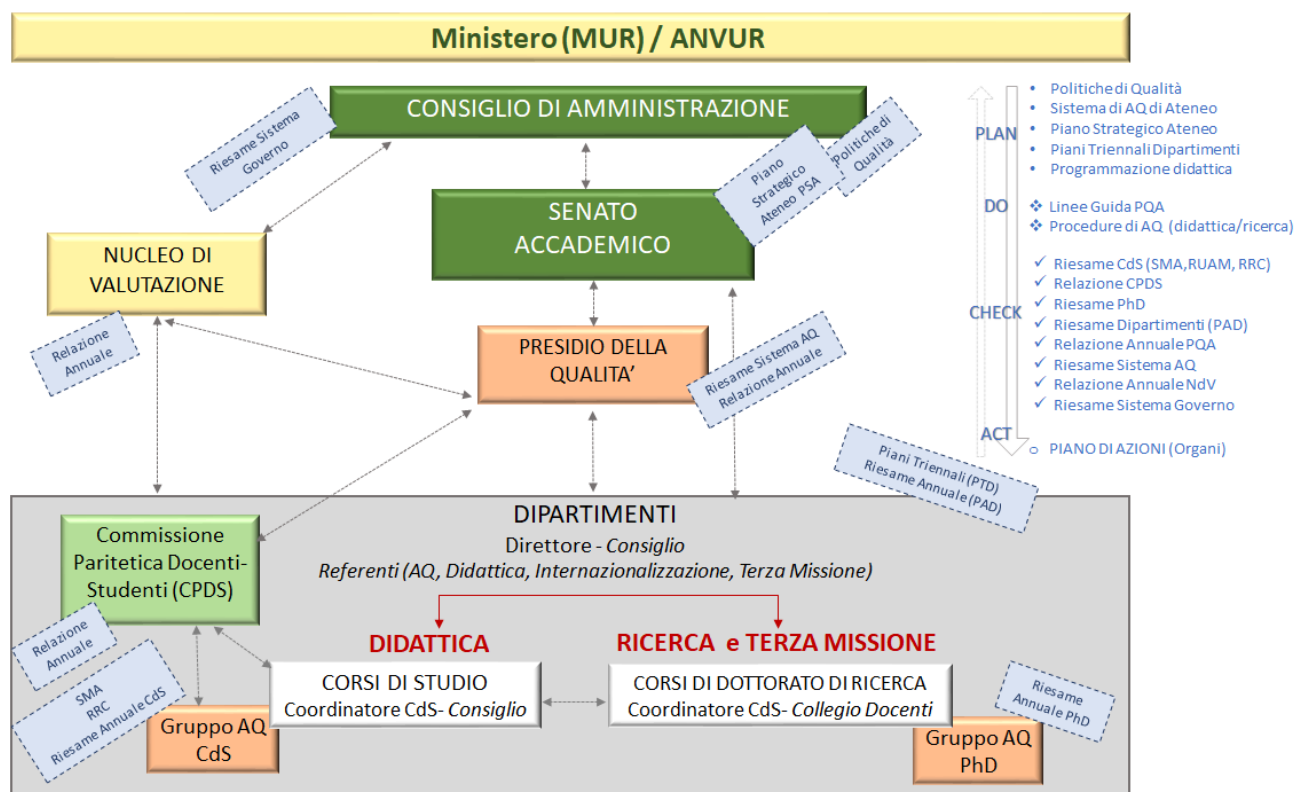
Ministero (MUR) / ANVUR

CONSIGLIO DI AMMINISTRAZIONE

Riesame Sistema Governo

Piano Strategico Ateneo PSA

Politiche di Qualità

SENATO ACCADEMICO

NUCLEO DI VALUTAZIONE

Relazione Annuale

PRESIDIO DELLA QUALITA'

Riesame Sistema AQ Relazione Annuale

PLAN
• Politiche di Qualità
• Sistema di AQ di Ateneo
• Piano Strategico Ateneo
• Piani Triennali Dipartimenti
• Programmazione didattica

DO
❖ Linee Guida PQA
❖ Procedure di AQ (didattica/ricerca)

CHECK
✓ Riesame CdS (SMA, RUAM, RRC)
✓ Relazione CPDS
✓ Riesame PhD
✓ Riesame Dipartimenti (PAD)
✓ Relazione Annuale PQA
✓ Riesame Sistema AQ
✓ Relazione Annuale NdV
✓ Riesame Sistema Governo

ACT
○ PIANO DI AZIONI (Organi)

Piani Triennali (PTD) Riesame Annuale (PAD)

DIPARTIMENTI
Direttore - Consiglio
Referenti (AQ, Didattica, Internazionalizzazione, Terza Missione)

Commissione Paritetica Docenti-Studenti (CPDS)

Relazione Annuale

SMA RRC Riesame Annuale CdS

DIDATTICA

RICERCA e TERZA MISSIONE

CORSI DI STUDIO
Coordinatore CdS- Consiglio

CORSI DI DOTTORATO DI RICERCA
Coordinatore CdS- Collegio Docenti

Riesame Annuale PhD

Gruppo AQ CdS

Gruppo AQ PhD